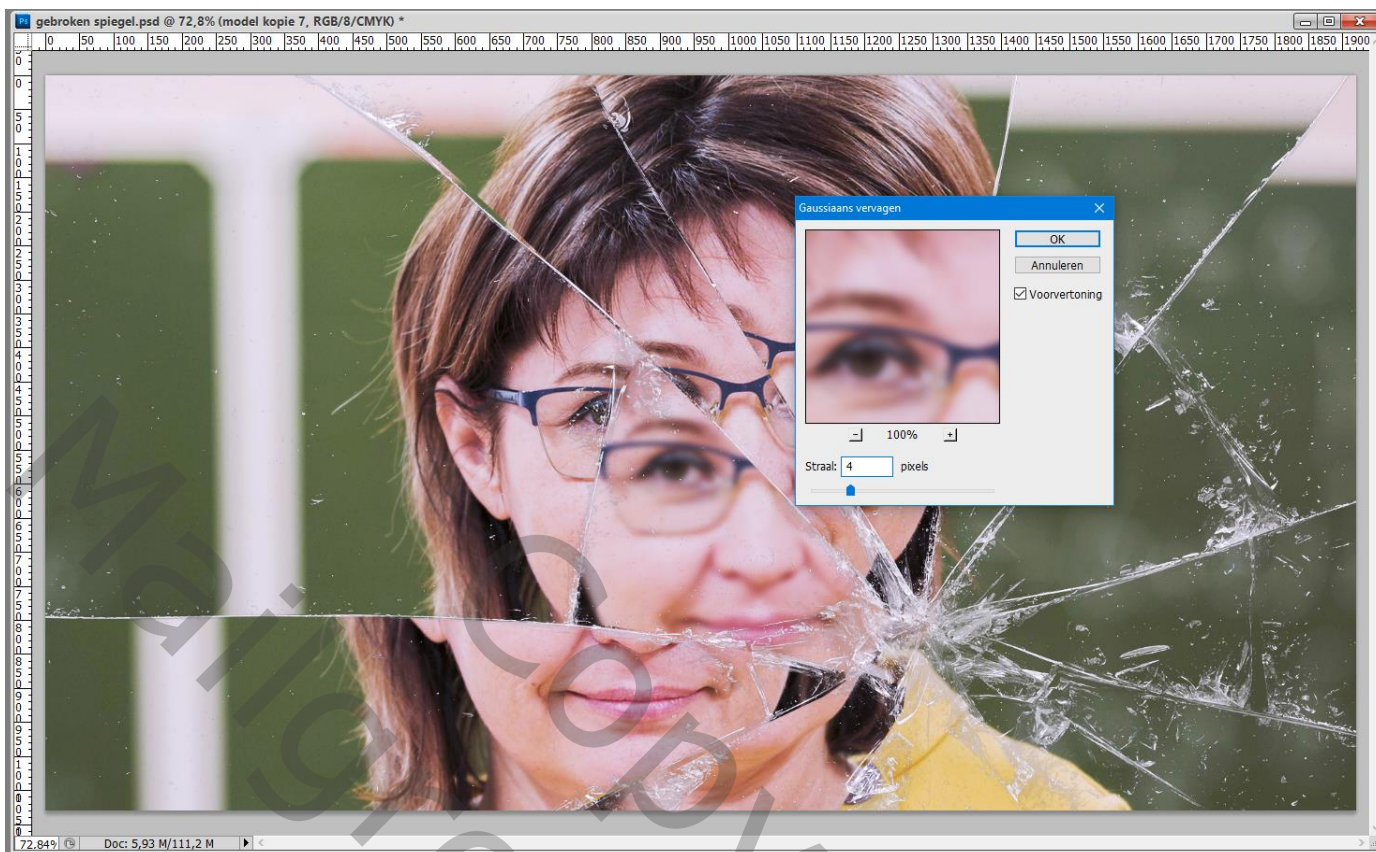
gebroken spiegel.psd @ 72,8% (model kopie 7, RGB/8/CMYK) *

0 50 100 150 200 250 300 350 400 450 500 550 600 650 700 750 800 850 900 950 1000 1050 1100 1150 1200 1250 1300 1350 1400 1450 1500 1550 1600 1650 1700 1750 1800 1850 1900

Gaussiaans vervagen

OK

Annuleren

Voorvertoning

100%

Straal: 4 pixels

72,84%

Doc: 5,93 M/111,2 M

MaigiCopy